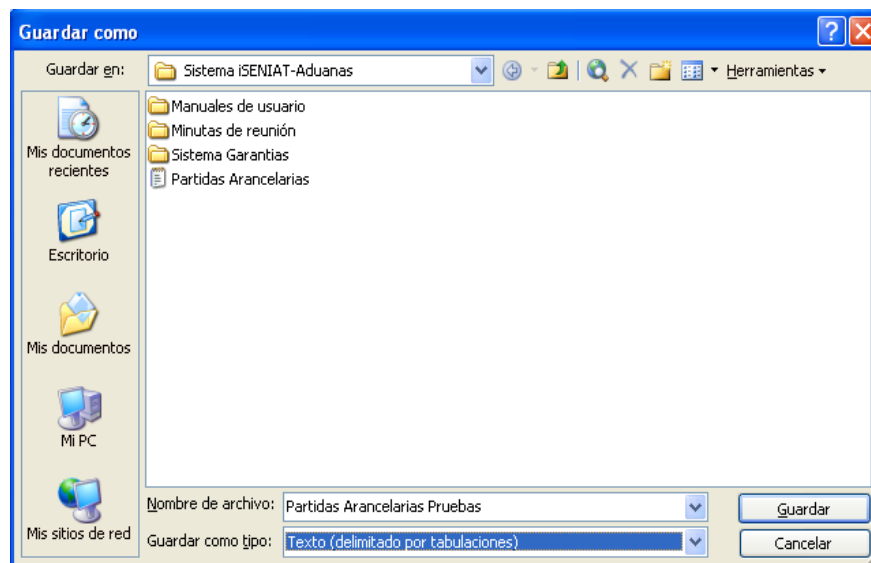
Guardar como

Guardar en: Sistema iSENIAT-Aduanas

Herramientas

Mis documentos recientes

Escritorio

Mis documentos

Mi PC

Mis sitios de red

Manuales de usuario
Minutas de reunión
Sistema Garantias
Partidas Arancelarias

Nombre de archivo: Partidas Arancelarias Pruebas

Guardar como tipo: Texto (delimitado por tabulaciones)

Guardar

Cancelar